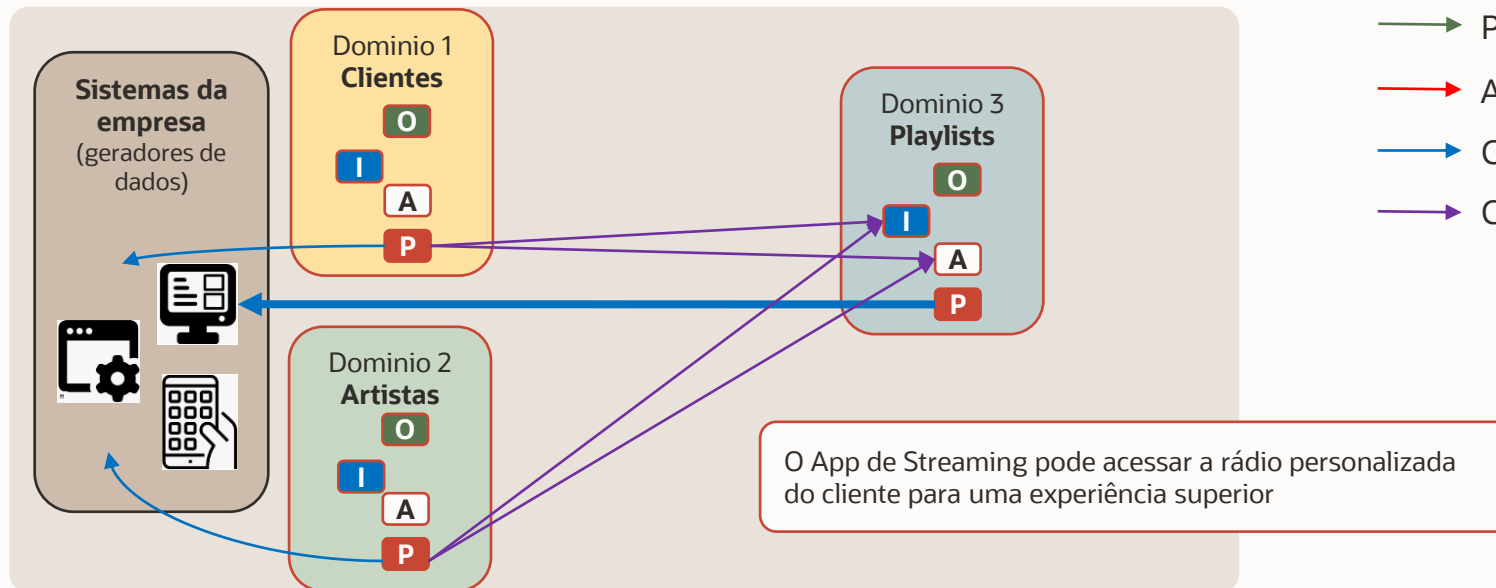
Sistemas da empresa
(geradores de dados)

Dominio 1
Clientes
O
I
A
P

Dominio 2
Artistas
O
I
A
P

Dominio 3
Playlists
O
I
A
P

O App de Streaming pode acessar a rádio personalizada do cliente para uma experiência superior

P
A
C
C